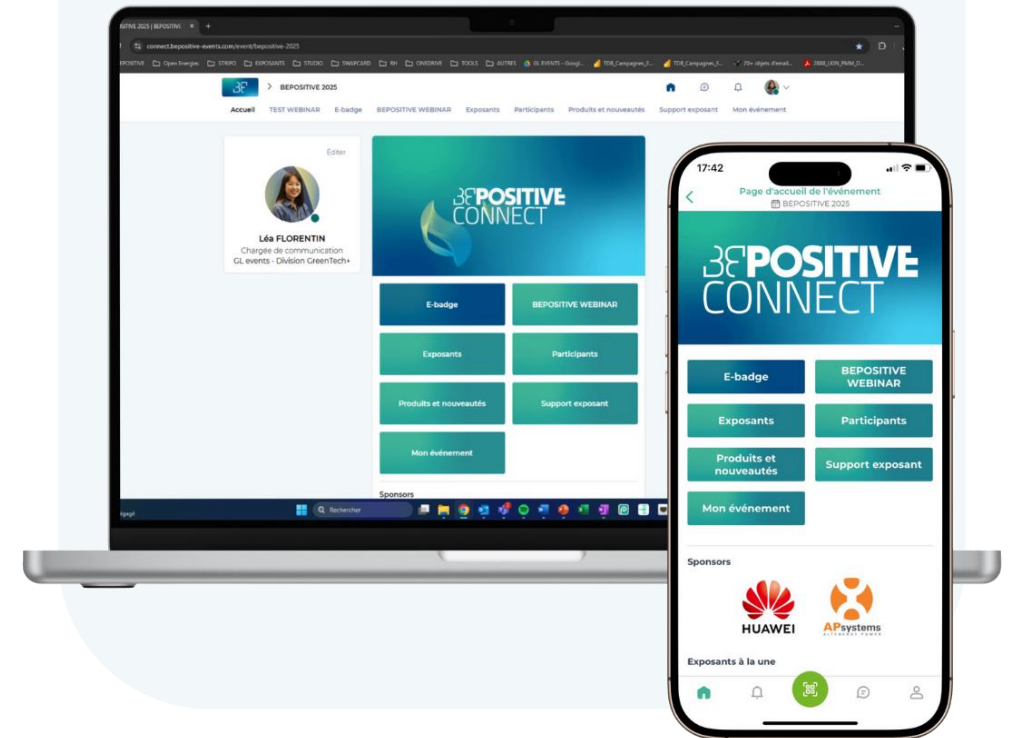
BEPOSITIVE 2025 | BEPOSITIVE

connect.bepositive-events.com/event/bepositive-2025

BEPOSITIVE Open Energie STRIPO EXPOSANTS STUDIO SWAPCARD RH ONEDRIVE TOOLS AUTRES GL EVENTS - Googl... TDB_Campagnes_E... TDB_Campagnes_E... 20+ objets d'email... 2888_UXN_PMM_D...

3E > BEPOSITIVE 2025

Accueil TEST WEBINAR E-badge BEPOSITIVE WEBINAR Exposants Participants Produits et nouveautés Support exposant Mon événement

Éditer

Léa FLORENTIN
Chargée de communication
GL events - Division GreenTech+

3E POSITIVE CONNECT

E-badge
BEPOSITIVE WEBINAR
Exposants
Participants
Produits et nouveautés
Support exposant
Mon événement

Sponsors

Rechercher

17:42

Page d'accueil de l'événement
BEPOSITIVE 2025

3E POSITIVE CONNECT

E-badge
BEPOSITIVE WEBINAR
Exposants
Participants
Produits et nouveautés
Support exposant
Mon événement

Sponsors

HUAWEI
APsystems
ALTENERGY POWER

Exposants à la une